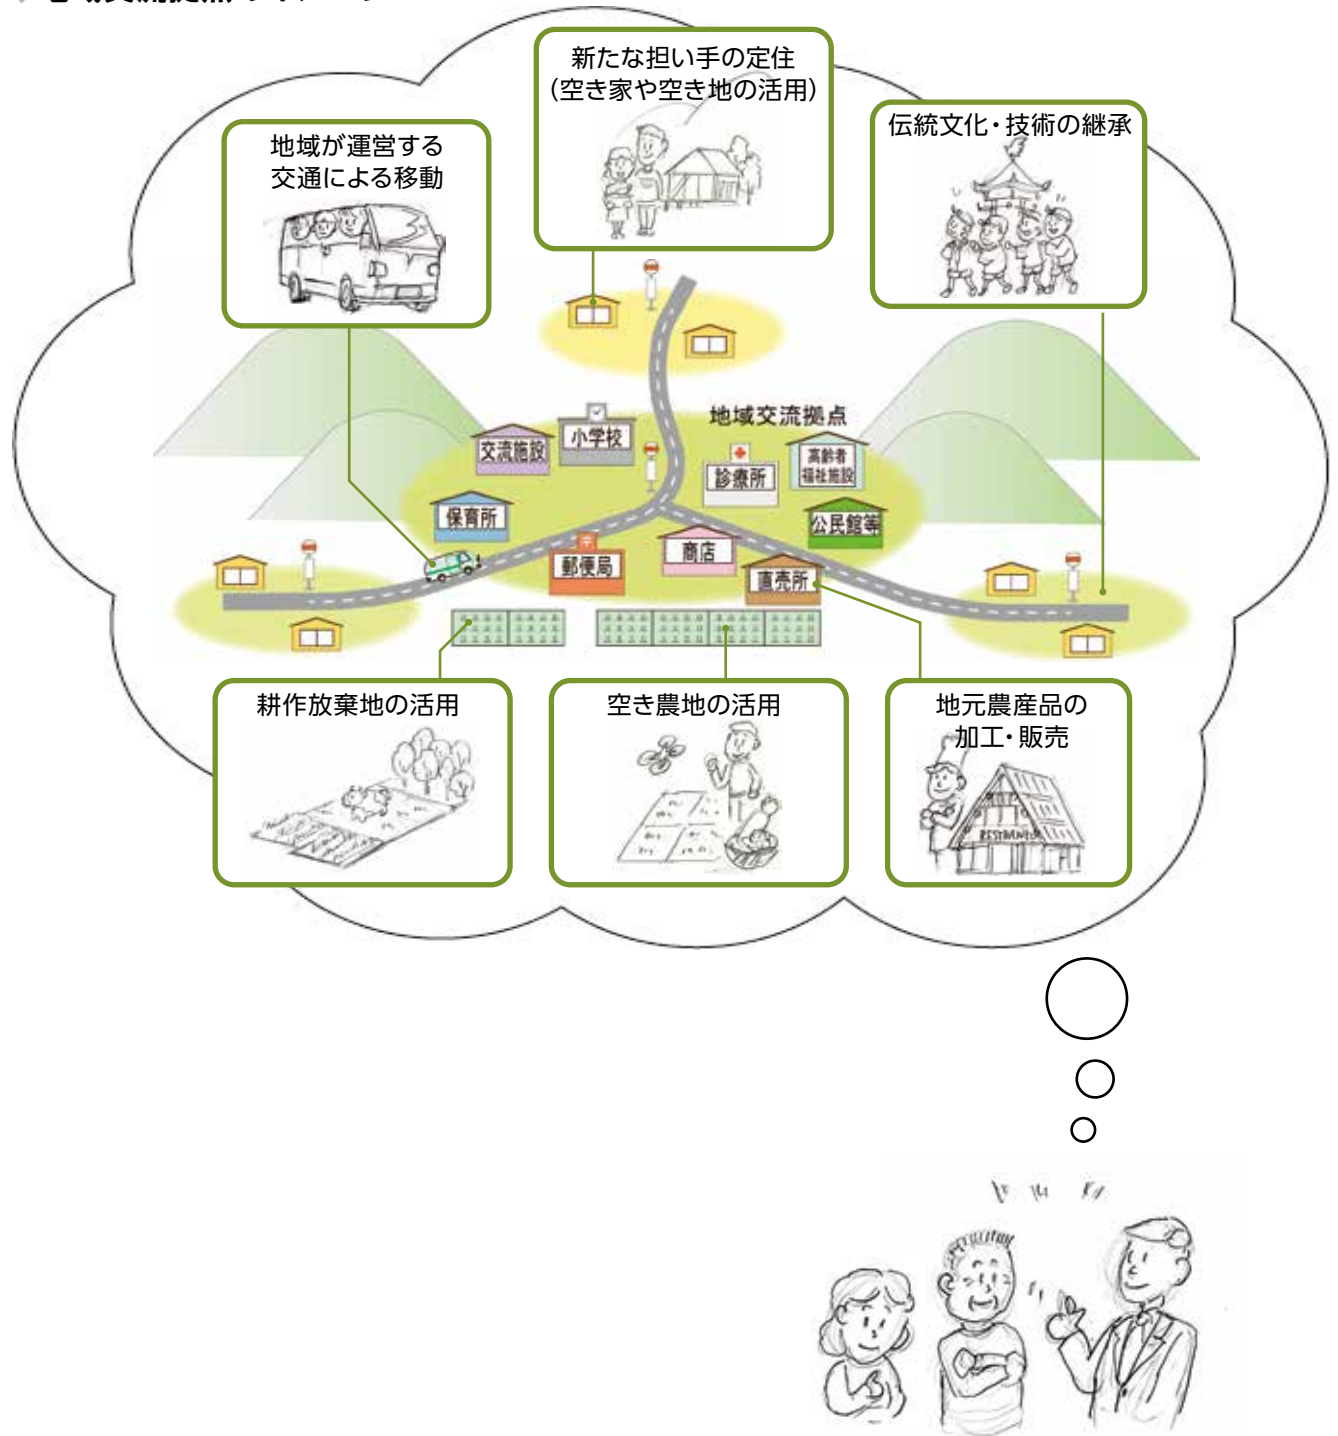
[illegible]

新たな担い手の定住
(空き家や空き地の活用)

地域が運営する
交通による移動

伝統文化・技術の継承

地域交流拠点

交流施設

小学校

診療所

高齢者
福祉施設

保育所

公民館等

商店

郵便局

直売所

耕作放棄地の活用

空き農地の活用

地元農産品の
加工・販売

RESTAURANT